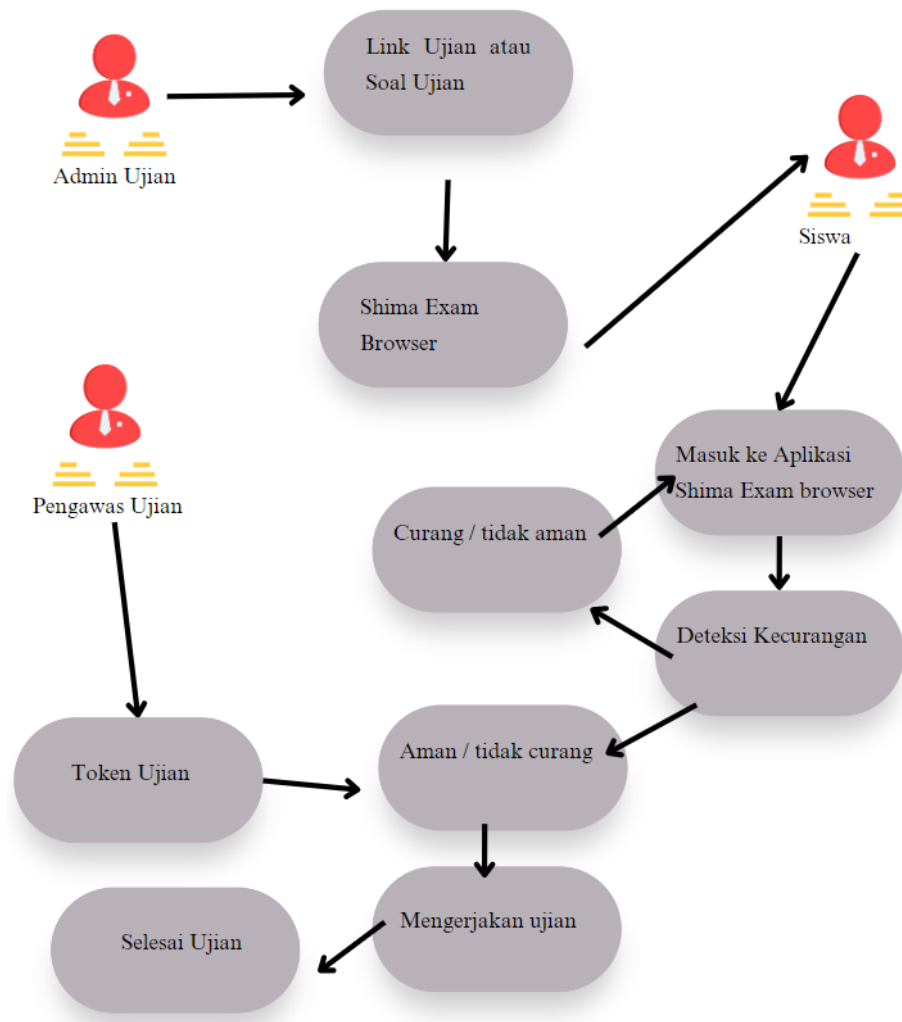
Admin Ujian

Link Ujian atau Soal Ujian

Shima Exam Browser

Siswa

Pengawas Ujian

Masuk ke Aplikasi Shima Exam browser

Curang / tidak aman

Deteksi Kecurangan

Token Ujian

Aman / tidak curang

Mengerjakan ujian

Selesai Ujian